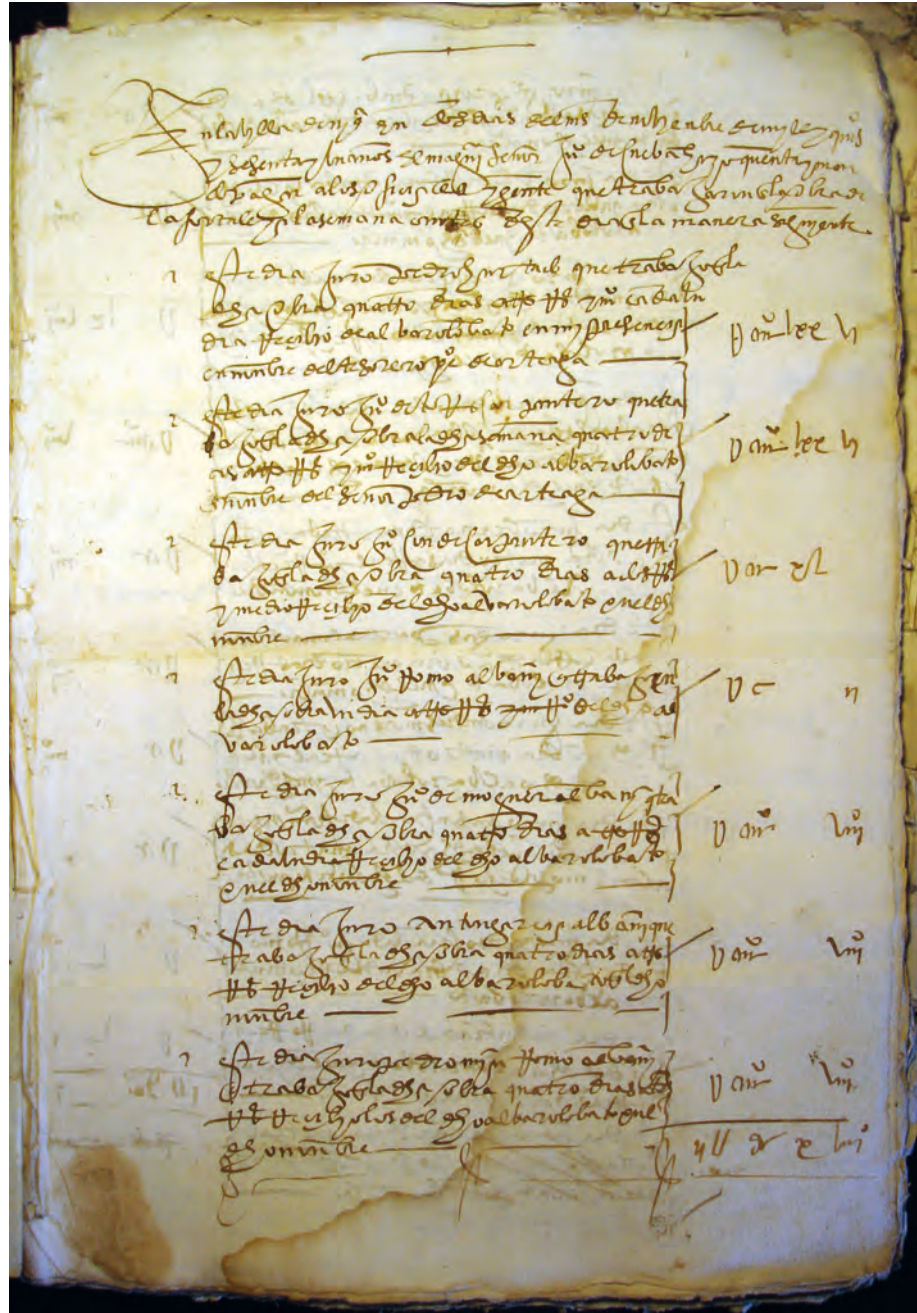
En la villa de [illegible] a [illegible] dias del mes de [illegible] de mill e quinientos e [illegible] presentes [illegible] de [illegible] los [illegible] que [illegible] la semana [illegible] desta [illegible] la manera seguiente

1 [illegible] que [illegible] quatro dias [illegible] en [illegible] presençia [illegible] bartolome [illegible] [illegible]

U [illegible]

2 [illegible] de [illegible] semana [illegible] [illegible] de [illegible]

U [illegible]

2 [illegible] quatro dias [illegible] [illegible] nombre

U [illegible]

1 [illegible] alban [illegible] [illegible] bartolome

U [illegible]

1 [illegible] alban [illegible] quatro dias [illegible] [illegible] bartolome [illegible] nombre

U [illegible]

1 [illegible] quatro dias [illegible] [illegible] bartolome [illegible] nombre

U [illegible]

1 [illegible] alban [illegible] quatro dias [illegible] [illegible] bartolome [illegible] nombre

U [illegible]

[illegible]